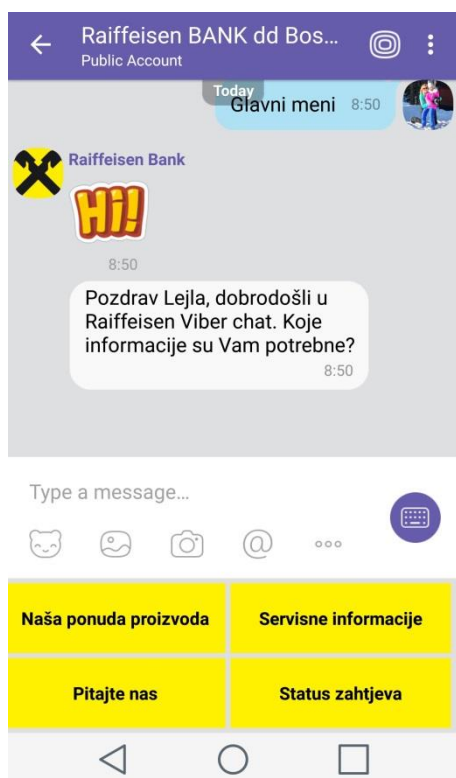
Raiffeisen BANK dd Bos...
Public Account

Today
Glavni meni 8:50

Raiffeisen Bank

HI!

8:50

Pozdrav Lejla, dobrodošli u Raiffeisen Viber chat. Koje informacije su Vam potrebne?
8:50

Type a message...

| Naša ponuda proizvoda | Servisne informacije |
|---|---|
| Pitajte nas | Status zahtjeva |